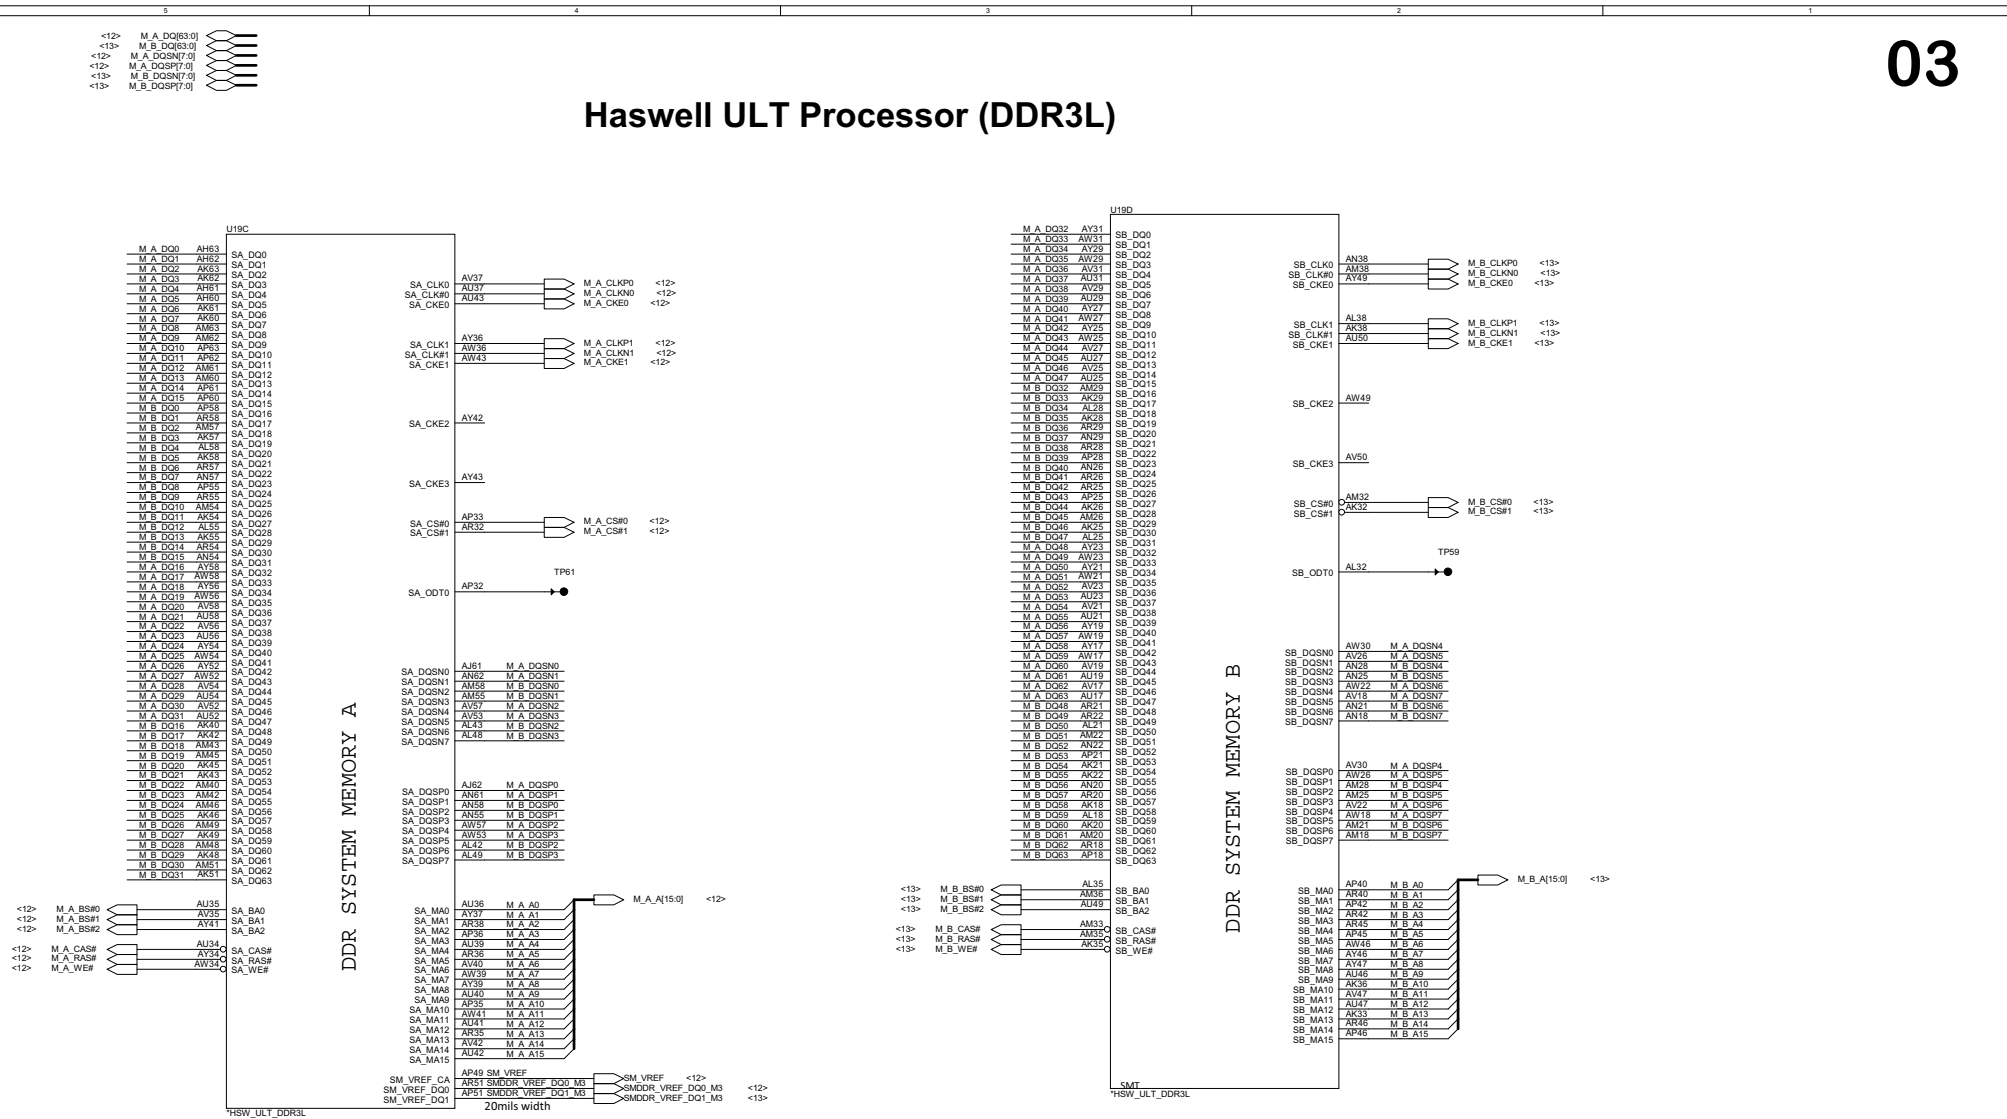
5 4 3 2 1

<12> M_A_DQ[63:0]
<13> M_B_DQ[63:0]
<12> M_A_DQSN[7:0]
<12> M_A_DQSP[7:0]
<13> M_B_DQSN[7:0]
<13> M_B_DQSP[7:0]

03

Haswell ULT Processor (DDR3L)

U19C

DDR SYSTEM MEMORY A

| Net | Pin | Signal |
|---|---|---|
| M_A_DQ0 | AH63 | SA_DQ0 |
| M_A_DQ1 | AH62 | SA_DQ1 |
| M_A_DQ2 | AK63 | SA_DQ2 |
| M_A_DQ3 | AK62 | SA_DQ3 |
| M_A_DQ4 | AH61 | SA_DQ4 |
| M_A_DQ5 | AH60 | SA_DQ5 |
| M_A_DQ6 | AK61 | SA_DQ6 |
| M_A_DQ7 | AK60 | SA_DQ7 |
| M_A_DQ8 | AM63 | SA_DQ8 |
| M_A_DQ9 | AM62 | SA_DQ9 |
| M_A_DQ10 | AP63 | SA_DQ10 |
| M_A_DQ11 | AP62 | SA_DQ11 |
| M_A_DQ12 | AM61 | SA_DQ12 |
| M_A_DQ13 | AM60 | SA_DQ13 |
| M_A_DQ14 | AP61 | SA_DQ14 |
| M_A_DQ15 | AP60 | SA_DQ15 |
| M_B_DQ0 | AP58 | SA_DQ16 |
| M_B_DQ1 | AR58 | SA_DQ17 |
| M_B_DQ2 | AM57 | SA_DQ18 |
| M_B_DQ3 | AK57 | SA_DQ19 |
| M_B_DQ4 | AL58 | SA_DQ20 |
| M_B_DQ5 | AK58 | SA_DQ21 |
| M_B_DQ6 | AR57 | SA_DQ22 |
| M_B_DQ7 | AN57 | SA_DQ23 |
| M_B_DQ8 | AP55 | SA_DQ24 |
| M_B_DQ9 | AR55 | SA_DQ25 |
| M_B_DQ10 | AM54 | SA_DQ26 |
| M_B_DQ11 | AK54 | SA_DQ27 |
| M_B_DQ12 | AL55 | SA_DQ28 |
| M_B_DQ13 | AK55 | SA_DQ29 |
| M_B_DQ14 | AR54 | SA_DQ30 |
| M_B_DQ15 | AN54 | SA_DQ31 |
| M_A_DQ16 | AY58 | SA_DQ32 |
| M_A_DQ17 | AW58 | SA_DQ33 |
| M_A_DQ18 | AY56 | SA_DQ34 |
| M_A_DQ19 | AW56 | SA_DQ35 |
| M_A_DQ20 | AV58 | SA_DQ36 |
| M_A_DQ21 | AU58 | SA_DQ37 |
| M_A_DQ22 | AV56 | SA_DQ38 |
| M_A_DQ23 | AU56 | SA_DQ39 |
| M_A_DQ24 | AY54 | SA_DQ40 |
| M_A_DQ25 | AW54 | SA_DQ41 |
| M_A_DQ26 | AY52 | SA_DQ42 |
| M_A_DQ27 | AW52 | SA_DQ43 |
| M_A_DQ28 | AV54 | SA_DQ44 |
| M_A_DQ29 | AU54 | SA_DQ45 |
| M_A_DQ30 | AV52 | SA_DQ46 |
| M_A_DQ31 | AU52 | SA_DQ47 |
| M_B_DQ16 | AK40 | SA_DQ48 |
| M_B_DQ17 | AK42 | SA_DQ49 |
| M_B_DQ18 | AM43 | SA_DQ50 |
| M_B_DQ19 | AM45 | SA_DQ51 |
| M_B_DQ20 | AK45 | SA_DQ52 |
| M_B_DQ21 | AK43 | SA_DQ53 |
| M_B_DQ22 | AM40 | SA_DQ54 |
| M_B_DQ23 | AM42 | SA_DQ55 |
| M_B_DQ24 | AM46 | SA_DQ56 |
| M_B_DQ25 | AK46 | SA_DQ57 |
| M_B_DQ26 | AM49 | SA_DQ58 |
| M_B_DQ27 | AK49 | SA_DQ59 |
| M_B_DQ28 | AM48 | SA_DQ60 |
| M_B_DQ29 | AK48 | SA_DQ61 |
| M_B_DQ30 | AM51 | SA_DQ62 |
| M_B_DQ31 | AK51 | SA_DQ63 |

<12> M_A_BS#0 AU35 SA_BA0
<12> M_A_BS#1 AV35 SA_BA1
<12> M_A_BS#2 AY41 SA_BA2
<12> M_A_CAS# AU34 SA_CAS#
<12> M_A_RAS# AY34 SA_RAS#
<12> M_A_WE# AW34 SA_WE#

SA_CLK0 AV37 M_A_CLKP0 <12>
SA_CLK#0 AU37 M_A_CLKN0 <12>
SA_CKE0 AU43 M_A_CKE0 <12>
SA_CLK1 AY36 M_A_CLKP1 <12>
SA_CLK#1 AW36 M_A_CLKN1 <12>
SA_CKE1 AW43 M_A_CKE1 <12>
SA_CKE2 AY42
SA_CKE3 AY43
SA_CS#0 AP33 M_A_CS#0 <12>
SA_CS#1 AR32 M_A_CS#1 <12>
SA_ODT0 AP32 TP61

SA_DQSN0 AJ61 M_A_DQSN0
SA_DQSN1 AN62 M_A_DQSN1
SA_DQSN2 AM58 M_B_DQSN0
SA_DQSN3 AM55 M_B_DQSN1
SA_DQSN4 AV57 M_A_DQSN2
SA_DQSN5 AV53 M_A_DQSN3
SA_DQSN6 AL43 M_B_DQSN2
SA_DQSN7 AL48 M_B_DQSN3

SA_DQSP0 AJ62 M_A_DQSP0
SA_DQSP1 AN61 M_A_DQSP1
SA_DQSP2 AN58 M_B_DQSP0
SA_DQSP3 AN55 M_B_DQSP1
SA_DQSP4 AW57 M_A_DQSP2
SA_DQSP5 AW53 M_A_DQSP3
SA_DQSP6 AL42 M_B_DQSP2
SA_DQSP7 AL49 M_B_DQSP3

M_A_A[15:0] <12>
SA_MA0 AU36 M_A_A0
SA_MA1 AY37 M_A_A1
SA_MA2 AR38 M_A_A2
SA_MA3 AP36 M_A_A3
SA_MA4 AU39 M_A_A4
SA_MA5 AR36 M_A_A5
SA_MA6 AV40 M_A_A6
SA_MA7 AW39 M_A_A7
SA_MA8 AY39 M_A_A8
SA_MA9 AU40 M_A_A9
SA_MA10 AP35 M_A_A10
SA_MA11 AW41 M_A_A11
SA_MA12 AU41 M_A_A12
SA_MA13 AR35 M_A_A13
SA_MA14 AV42 M_A_A14
SA_MA15 AU42 M_A_A15

SM_VREF_CA AP49 SM_VREF SM_VREF <12>
SM_VREF_DQ0 AR51 SMDDR_VREF_DQ0_M3 SMDDR_VREF_DQ0_M3 <12>
SM_VREF_DQ1 AP51 SMDDR_VREF_DQ1_M3 SMDDR_VREF_DQ1_M3 <13>
20mils width
*HSW_ULT_DDR3L

U19D

DDR SYSTEM MEMORY B

| Net | Pin | Signal |
|---|---|---|
| M_A_DQ32 | AY31 | SB_DQ0 |
| M_A_DQ33 | AW31 | SB_DQ1 |
| M_A_DQ34 | AY29 | SB_DQ2 |
| M_A_DQ35 | AW29 | SB_DQ3 |
| M_A_DQ36 | AV31 | SB_DQ4 |
| M_A_DQ37 | AU31 | SB_DQ5 |
| M_A_DQ38 | AV29 | SB_DQ6 |
| M_A_DQ39 | AU29 | SB_DQ7 |
| M_A_DQ40 | AY27 | SB_DQ8 |
| M_A_DQ41 | AW27 | SB_DQ9 |
| M_A_DQ42 | AY25 | SB_DQ10 |
| M_A_DQ43 | AW25 | SB_DQ11 |
| M_A_DQ44 | AV27 | SB_DQ12 |
| M_A_DQ45 | AU27 | SB_DQ13 |
| M_A_DQ46 | AV25 | SB_DQ14 |
| M_A_DQ47 | AU25 | SB_DQ15 |
| M_B_DQ32 | AM29 | SB_DQ16 |
| M_B_DQ33 | AK29 | SB_DQ17 |
| M_B_DQ34 | AL28 | SB_DQ18 |
| M_B_DQ35 | AK28 | SB_DQ19 |
| M_B_DQ36 | AR29 | SB_DQ20 |
| M_B_DQ37 | AN29 | SB_DQ21 |
| M_B_DQ38 | AR28 | SB_DQ22 |
| M_B_DQ39 | AP28 | SB_DQ23 |
| M_B_DQ40 | AN26 | SB_DQ24 |
| M_B_DQ41 | AR26 | SB_DQ25 |
| M_B_DQ42 | AR25 | SB_DQ26 |
| M_B_DQ43 | AP25 | SB_DQ27 |
| M_B_DQ44 | AK26 | SB_DQ28 |
| M_B_DQ45 | AM26 | SB_DQ29 |
| M_B_DQ46 | AK25 | SB_DQ30 |
| M_B_DQ47 | AL25 | SB_DQ31 |
| M_A_DQ48 | AY23 | SB_DQ32 |
| M_A_DQ49 | AW23 | SB_DQ33 |
| M_A_DQ50 | AY21 | SB_DQ34 |
| M_A_DQ51 | AW21 | SB_DQ35 |
| M_A_DQ52 | AV23 | SB_DQ36 |
| M_A_DQ53 | AU23 | SB_DQ37 |
| M_A_DQ54 | AV21 | SB_DQ38 |
| M_A_DQ55 | AU21 | SB_DQ39 |
| M_A_DQ56 | AY19 | SB_DQ40 |
| M_A_DQ57 | AW19 | SB_DQ41 |
| M_A_DQ58 | AY17 | SB_DQ42 |
| M_A_DQ59 | AW17 | SB_DQ43 |
| M_A_DQ60 | AV19 | SB_DQ44 |
| M_A_DQ61 | AU19 | SB_DQ45 |
| M_A_DQ62 | AV17 | SB_DQ46 |
| M_A_DQ63 | AU17 | SB_DQ47 |
| M_B_DQ48 | AR21 | SB_DQ48 |
| M_B_DQ49 | AR22 | SB_DQ49 |
| M_B_DQ50 | AL21 | SB_DQ50 |
| M_B_DQ51 | AM22 | SB_DQ51 |
| M_B_DQ52 | AN22 | SB_DQ52 |
| M_B_DQ53 | AP21 | SB_DQ53 |
| M_B_DQ54 | AK21 | SB_DQ54 |
| M_B_DQ55 | AK22 | SB_DQ55 |
| M_B_DQ56 | AN20 | SB_DQ56 |
| M_B_DQ57 | AR20 | SB_DQ57 |
| M_B_DQ58 | AK18 | SB_DQ58 |
| M_B_DQ59 | AL18 | SB_DQ59 |
| M_B_DQ60 | AK20 | SB_DQ60 |
| M_B_DQ61 | AM20 | SB_DQ61 |
| M_B_DQ62 | AR18 | SB_DQ62 |
| M_B_DQ63 | AP18 | SB_DQ63 |

<13> M_B_BS#0 AL35 SB_BA0
<13> M_B_BS#1 AM36 SB_BA1
<13> M_B_BS#2 AU49 SB_BA2
<13> M_B_CAS# AM33 SB_CAS#
<13> M_B_RAS# AM35 SB_RAS#
<13> M_B_WE# AK35 SB_WE#

SB_CLK0 AN38 M_B_CLKP0 <13>
SB_CLK#0 AM38 M_B_CLKN0 <13>
SB_CKE0 AY49 M_B_CKE0 <13>
SB_CLK1 AL38 M_B_CLKP1 <13>
SB_CLK#1 AK38 M_B_CLKN1 <13>
SB_CKE1 AU50 M_B_CKE1 <13>
SB_CKE2 AW49
SB_CKE3 AV50
SB_CS#0 AM32 M_B_CS#0 <13>
SB_CS#1 AK32 M_B_CS#1 <13>
SB_ODT0 AL32 TP59

SB_DQSN0 AW30 M_A_DQSN4
SB_DQSN1 AV26 M_A_DQSN5
SB_DQSN2 AN28 M_B_DQSN4
SB_DQSN3 AN25 M_B_DQSN5
SB_DQSN4 AW22 M_A_DQSN6
SB_DQSN5 AV18 M_A_DQSN7
SB_DQSN6 AN21 M_B_DQSN6
SB_DQSN7 AN18 M_B_DQSN7

SB_DQSP0 AV30 M_A_DQSP4
SB_DQSP1 AW26 M_A_DQSP5
SB_DQSP2 AM28 M_B_DQSP4
SB_DQSP3 AM25 M_B_DQSP5
SB_DQSP4 AV22 M_A_DQSP6
SB_DQSP5 AW18 M_A_DQSP7
SB_DQSP6 AM21 M_B_DQSP6
SB_DQSP7 AM18 M_B_DQSP7

M_B_A[15:0] <13>
SB_MA0 AP40 M_B_A0
SB_MA1 AR40 M_B_A1
SB_MA2 AP42 M_B_A2
SB_MA3 AR42 M_B_A3
SB_MA4 AR45 M_B_A4
SB_MA5 AP45 M_B_A5
SB_MA6 AW46 M_B_A6
SB_MA7 AY46 M_B_A7
SB_MA8 AY47 M_B_A8
SB_MA9 AU46 M_B_A9
SB_MA10 AK36 M_B_A10
SB_MA11 AV47 M_B_A11
SB_MA12 AU47 M_B_A12
SB_MA13 AK33 M_B_A13
SB_MA14 AR46 M_B_A14
SB_MA15 AP46 M_B_A15

SMT
*HSW_ULT_DDR3L